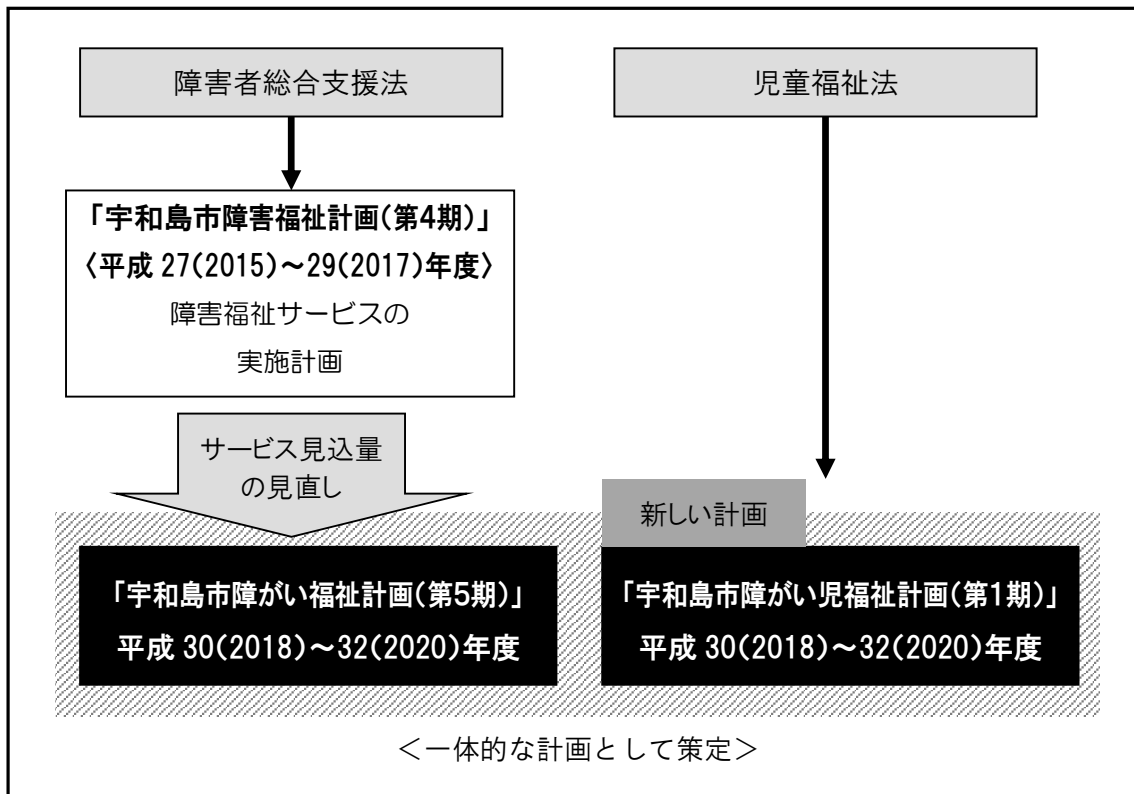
障害者総合支援法

児童福祉法

「宇和島市障害福祉計画(第4期)」
〈平成 27(2015)～29(2017)年度〉
障害福祉サービスの
実施計画

サービス見込量
の見直し

新しい計画

「宇和島市障がい福祉計画(第5期)」
平成 30(2018)～32(2020)年度

「宇和島市障がい児福祉計画(第1期)」
平成 30(2018)～32(2020)年度

＜一体的な計画として策定＞